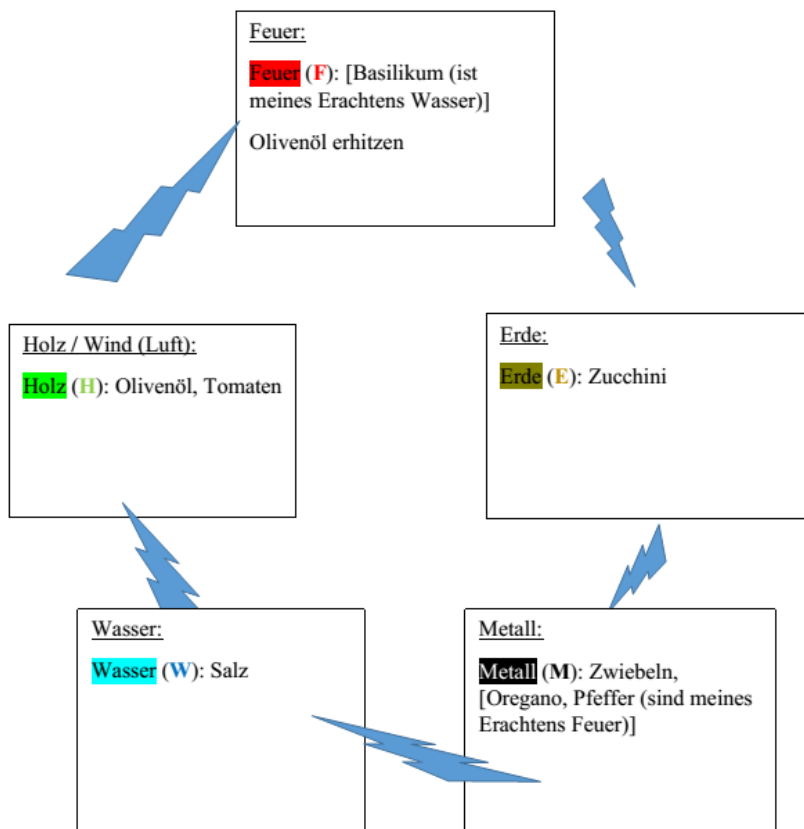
Feuer:

Feuer (F): [Basilikum (ist meines Erachtens Wasser)]

Olivenöl erhitzen

Holz / Wind (Luft):

Holz (H): Olivenöl, Tomaten

Erde:

Erde (E): Zucchini

Wasser:

Wasser (W): Salz

Metall:

Metall (M): Zwiebeln, [Oregano, Pfeffer (sind meines Erachtens Feuer)]